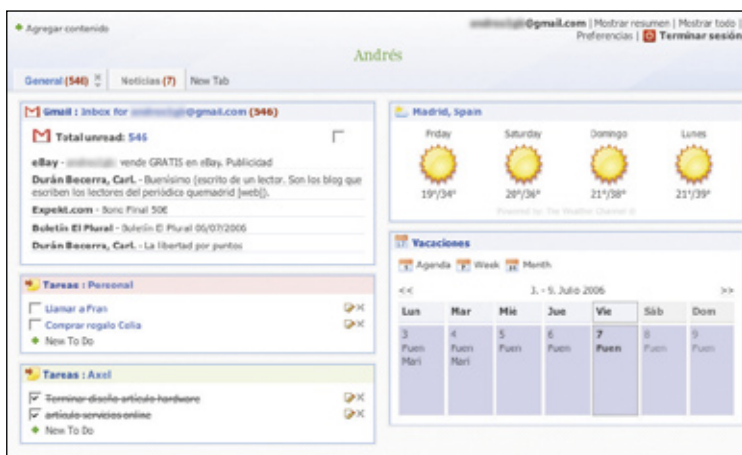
Agregar contenido

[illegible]@gmail.com | Mostrar resumen | Mostrar todo | Preferencias | Terminar sesión

Andrés

General (546) | Noticias (7) | New Tab

Gmail : Inbox for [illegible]@gmail.com (546)

Total unread: 546

eBay - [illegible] vende GRATIS en eBay. Publicidad

Durán Becerra, Carl. - Buenísimo (escrito de un lector. Son los blog que escriben los lectores del periódico quemadrid ]web[).

Expekt.com - Bono Final 50€

Boletín El Plural - Boletín El Plural 06/07/2006

Durán Becerra, Carl. - La libertad por puntos

Tareas : Personal

Llamar a Fran

Comprar regalo Celia

New To Do

Tareas : Axel

Terminar diseño artículo hardware

artículo servicios online

New To Do

Madrid, Spain

| Friday | Saturday | Domingo | Lunes |
|---|---|---|---|
| 19°/34° | 20°/36° | 21°/38° | 21°/39° |

Powered by: The Weather Channel ®

Vacaciones

Agenda | Week | Month

<< 3. - 9. Julio 2006 >>

| Lun | Mar | Mié | Jue | Vie | Sáb | Dom |
|---|---|---|---|---|---|---|
| 3 Fuen Mari | 4 Fuen Mari | 5 Fuen | 6 Fuen | 7 Fuen | 8 Fuen | 9 Fuen |